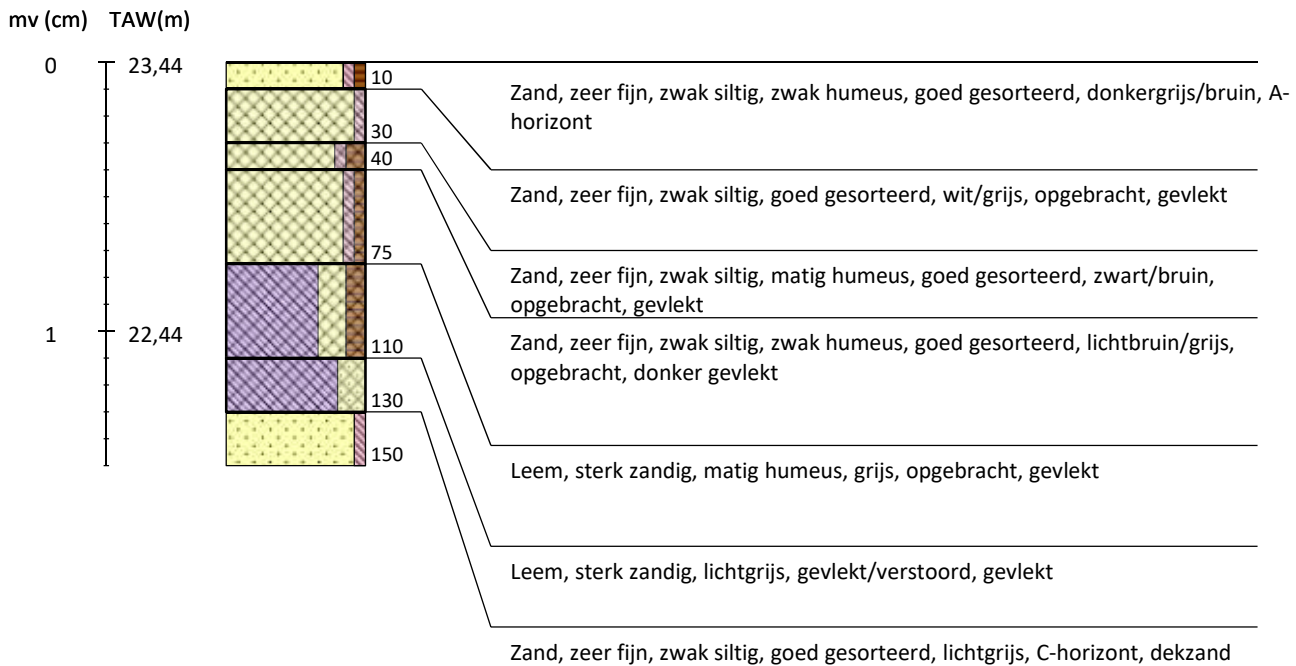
mv (cm) TAW(m)

0 23,44

1 22,44

10

30

40

75

110

130

150

Zand, zeer fijn, zwak siltig, zwak humeus, goed gesorteerd, donkergrijs/bruin, Ahorizont

Zand, zeer fijn, zwak siltig, goed gesorteerd, wit/grijs, opgebracht, gevlekt

Zand, zeer fijn, zwak siltig, matig humeus, goed gesorteerd, zwart/bruin, opgebracht, gevlekt

Zand, zeer fijn, zwak siltig, zwak humeus, goed gesorteerd, lichtbruin/grijs, opgebracht, donker gevlekt

Leem, sterk zandig, matig humeus, grijs, opgebracht, gevlekt

Leem, sterk zandig, lichtgrijs, gevlekt/verstoord, gevlekt

Zand, zeer fijn, zwak siltig, goed gesorteerd, lichtgrijs, C-horizont, dekzand